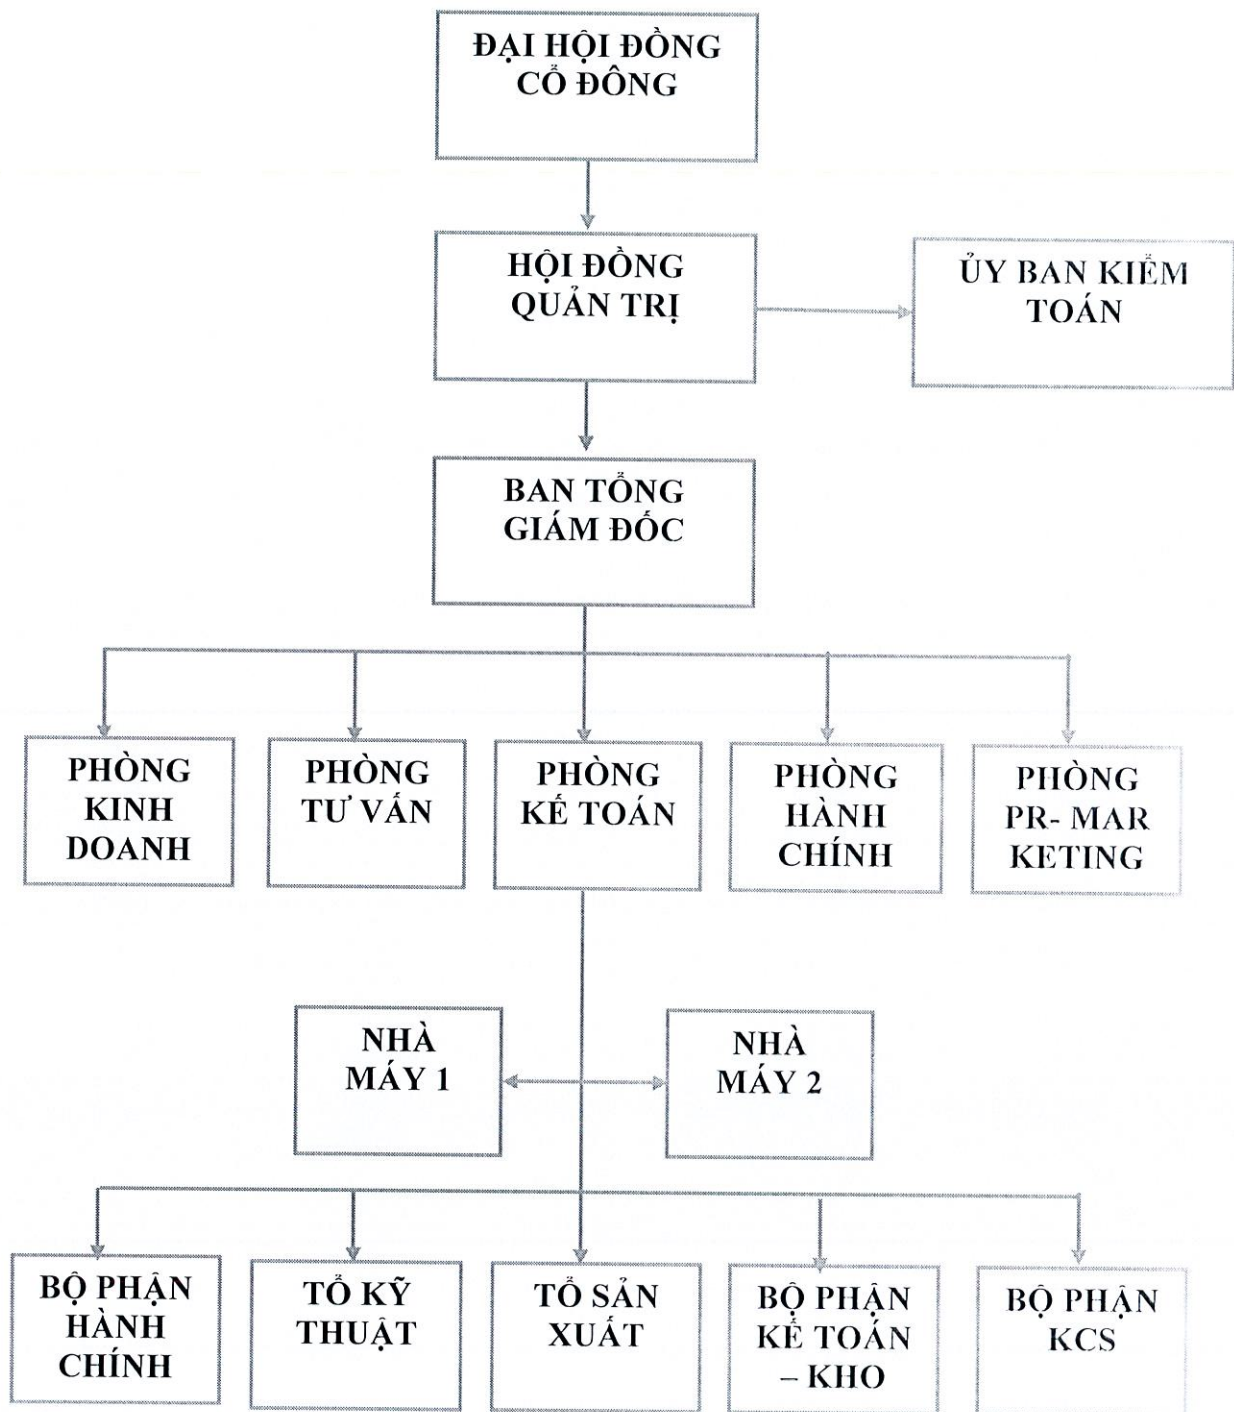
ĐẠI HỘI ĐỒNG CỔ ĐÔNG

HỘI ĐỒNG QUẢN TRỊ

ỦY BAN KIỂM TOÁN

BAN TỔNG GIÁM ĐỐC

PHÒNG KINH DOANH

PHÒNG TƯ VẤN

PHÒNG KẾ TOÁN

PHÒNG HÀNH CHÍNH

PHÒNG PR- MAR KETING

NHÀ MÁY 1

NHÀ MÁY 2

BỘ PHẬN HÀNH CHÍNH

TỔ KỸ THUẬT

TỔ SẢN XUẤT

BỘ PHẬN KẾ TOÁN – KHO

BỘ PHẬN KCS